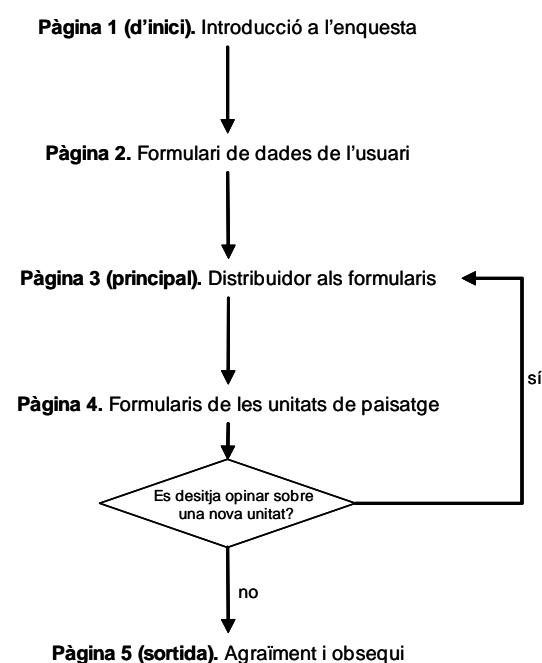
**Pàgina 1 (d'inici).** Introducció a l'enquesta

**Pàgina 2.** Formulari de dades de l'usuari

**Pàgina 3 (principal).** Distribuidor als formularis

sí

**Pàgina 4.** Formularis de les unitats de paisatge

Es desitja opinar sobre una nova unitat?

no

**Pàgina 5 (sortida).** Agraïment i obsequi